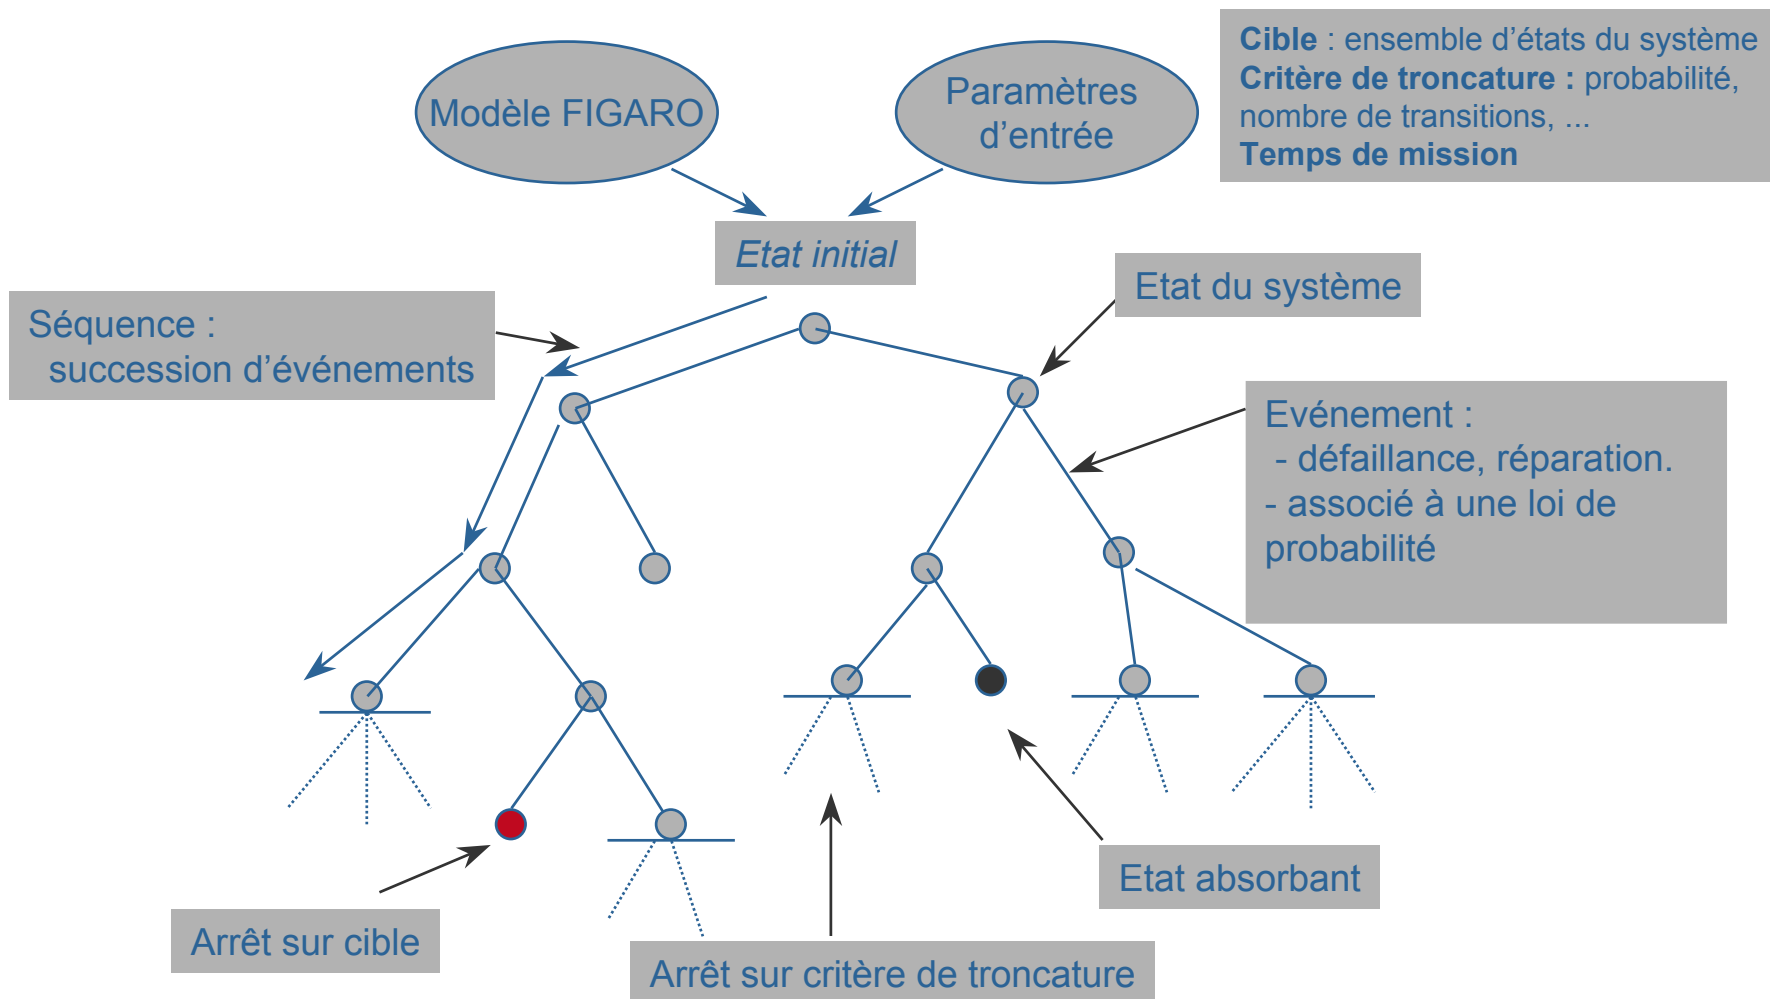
Modèle FIGARO

Paramètres d’entrée

Cible : ensemble d’états du système
Critère de troncature : probabilité, nombre de transitions, ...
Temps de mission

Etat initial

Etat du système

Séquence :
succession d’événements

Evénement :
- défaillance, réparation.
- associé à une loi de probabilité

Etat absorbant

Arrêt sur cible

Arrêt sur critère de troncature